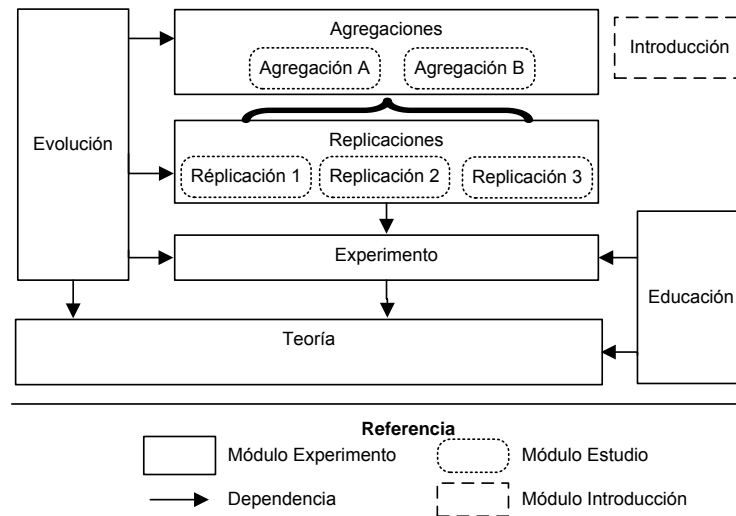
Agregaciones

Agregación A

Agregación B

Introducción

Evolución

Replicaciones

Réplicación 1

Replicación 2

Replicación 3

Experimento

Educación

Teoría

**Referencia**

Módulo Experimento

Módulo Estudio

Dependencia

Módulo Introducción